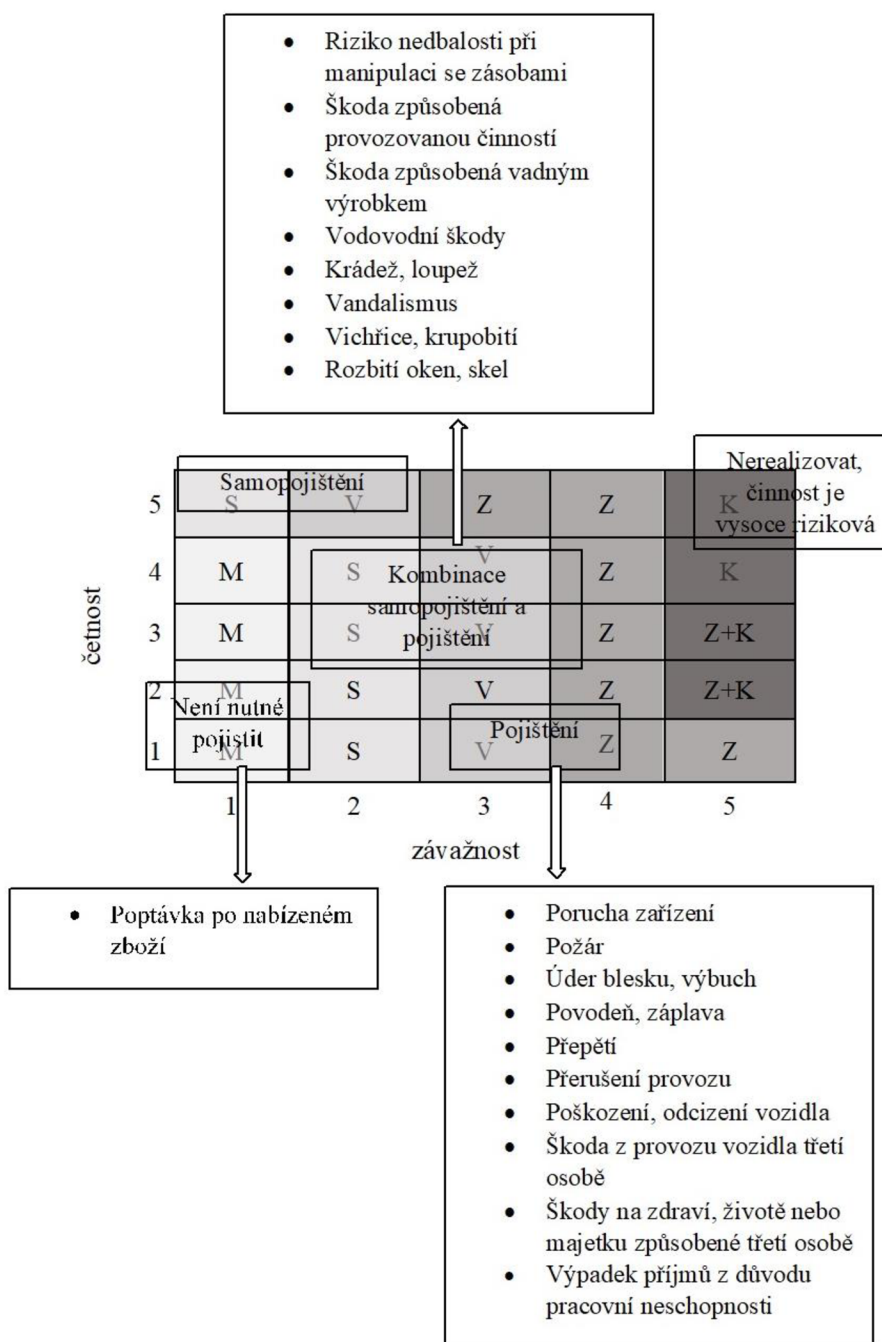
- Riziko nedbalosti při manipulaci se zásobami
- Škoda způsobená provozovanou činností
- Škoda způsobená vadným výrobkem
- Vodovodní škody
- Krádež, loupež
- Vandalismus
- Vichřice, krupobití
- Rozbití oken, skel

Samopojištění

Nerealizovat, činnost je vysoce riziková

Kombinace samopojištění a pojištění

Není nutné pojistit

Pojištění

četnost

| | 1 | 2 | 3 | 4 | 5 |
|---|---|---|---|---|---|
| 5 | S | V | Z | Z | K |
| 4 | M | S | V | Z | K |
| 3 | M | S | V | Z | Z+K |
| 2 | M | S | V | Z | Z+K |
| 1 | M | S | V | Z | Z |

závažnost

- Poptávka po nabízeném zboží

- Porucha zařízení
- Požár
- Úder blesku, výbuch
- Povodeň, záplava
- Přepětí
- Přerušení provozu
- Poškození, odcizení vozidla
- Škoda z provozu vozidla třetí osobě
- Škody na zdraví, životě nebo majetku způsobené třetí osobě
- Výpadek příjmů z důvodu pracovní neschopnosti